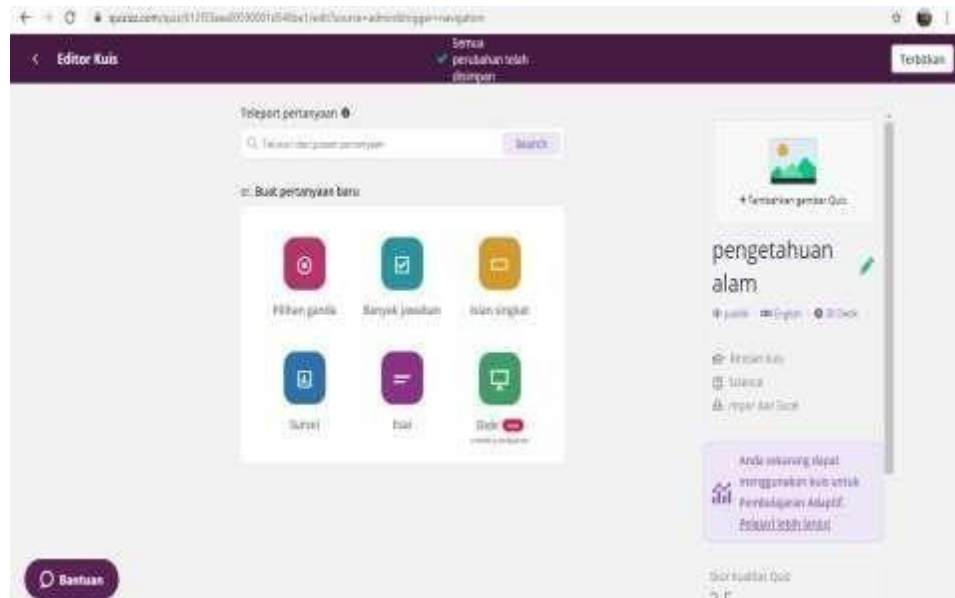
quizizz.com/quiz/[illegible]/edit?source=admin&trigger=navigation

Editor Kuis

Semua perubahan telah disimpan

Terbitkan

Teleport pertanyaan

Telusuri dan pasang pertanyaan

Search

Buat pertanyaan baru

Pilihan ganda

Banyak jawaban

Isian singkat

Survei

Esai

Slide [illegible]

+ Tambahkan gambar Quiz

pengetahuan alam

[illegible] English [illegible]

Rincian kuis

Science

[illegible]

Anda sekarang dapat menggunakan kuis untuk Pembelajaran Adaptif.

Pelajari lebih lanjut

Skor kualitas Quiz

Bantuan